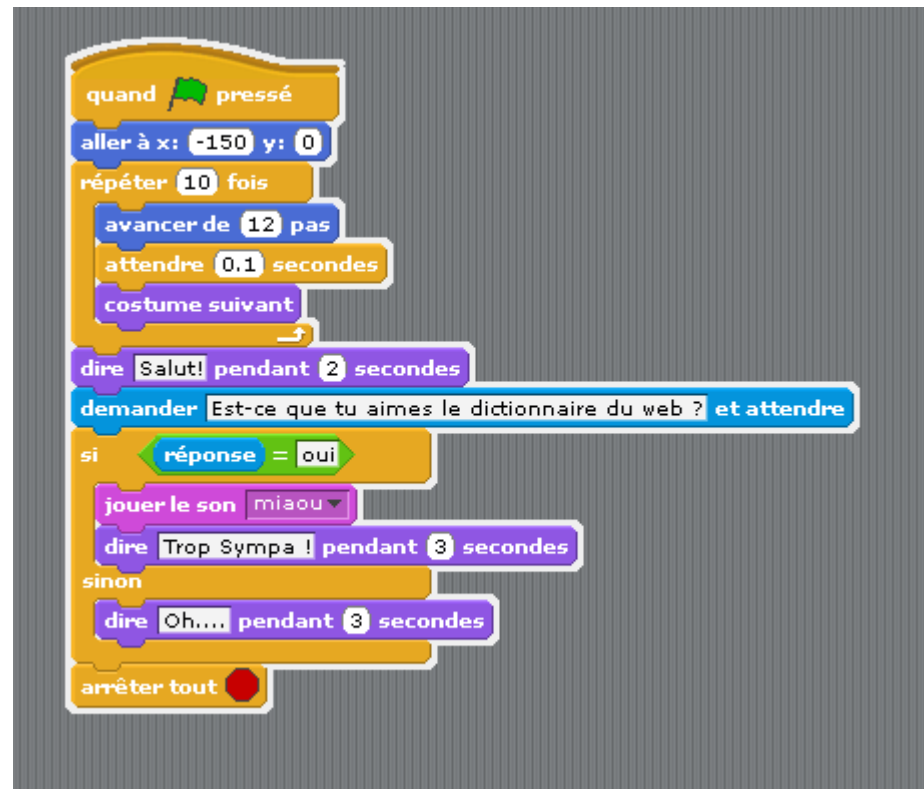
quand pressé
aller à x: -150 y: 0
répéter 10 fois
avancer de 12 pas
attendre 0.1 secondes
costume suivant
dire Salut! pendant 2 secondes
demander Est-ce que tu aimes le dictionnaire du web ? et attendre
si réponse = oui
jouer le son miaou
dire Trop Sympa ! pendant 3 secondes
sinon
dire Oh.... pendant 3 secondes
arrêter tout